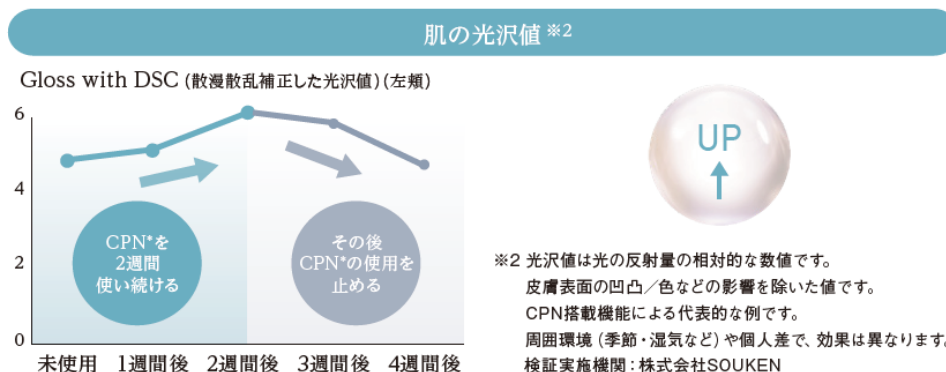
肌の光沢値※2

Gloss with DSC（散漫散乱補正した光沢値）（左頬）

6
4
2
0

CPN*を
2週間
使い続ける

その後
CPN*の使用を
止める

未使用　1週間後　2週間後　3週間後　4週間後

UP

※2 光沢値は光の反射量の相対的な数値です。
皮膚表面の凹凸／色などの影響を除いた値です。
CPN搭載機能による代表的な例です。
周囲環境（季節・湿気など）や個人差で、効果は異なります。
検証実施機関：株式会社SOUKEN